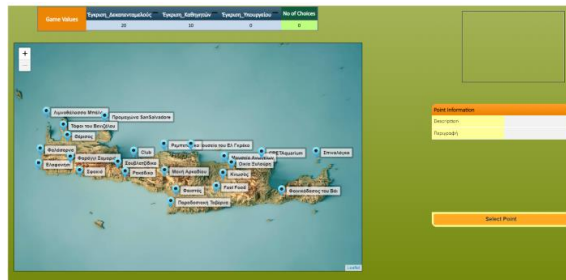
Game Values

| Έγκριση_Δεκαπενταμελούς | Έγκριση_Καθηγητών | Έγκριση_Υπουργείου | No of Choices |
|---|---|---|---|
| 20 | 10 | 0 | 0 |

+
−

Αρχαιολογικό Μουσείο
Μοναστήρι Σαν Σαλβαδόρε
Τάφοι του Βενιζέλου
Φάρος
Φαλάσαρνα
Φαράγγι Σαμαριάς
Ελαφονήσι
Σφακιά
Club
Ρεθυμνο
Σπήλαιο Ζωνιανών
Ρεστοράν
Κνωσός
Μονή Αρκαδίου
Φαιστός
Fast Food
Παραδοσιακή Ταβέρνα
Aquarium
Σπιναλόγκα
Φοινικόδασος του Βάι
Σπίτι Ελλήνων

Leaflet

Point Information
Description
Περιγραφή

Select Point